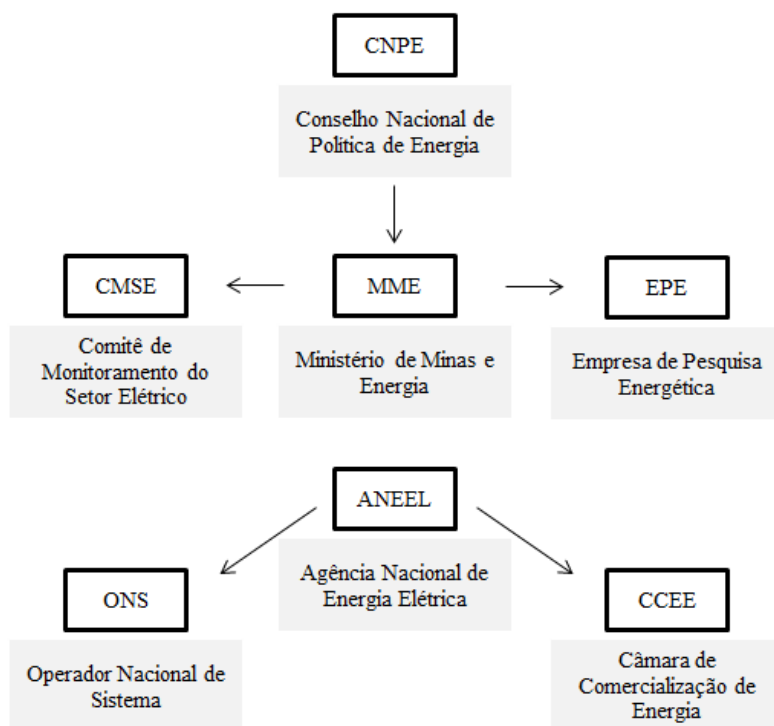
CNPE

Conselho Nacional de Política de Energia

CMSE

Comitê de Monitoramento do Setor Elétrico

MME

Ministério de Minas e Energia

EPE

Empresa de Pesquisa Energética

ANEEL

Agência Nacional de Energia Elétrica

ONS

Operador Nacional de Sistema

CCEE

Câmara de Comercialização de Energia